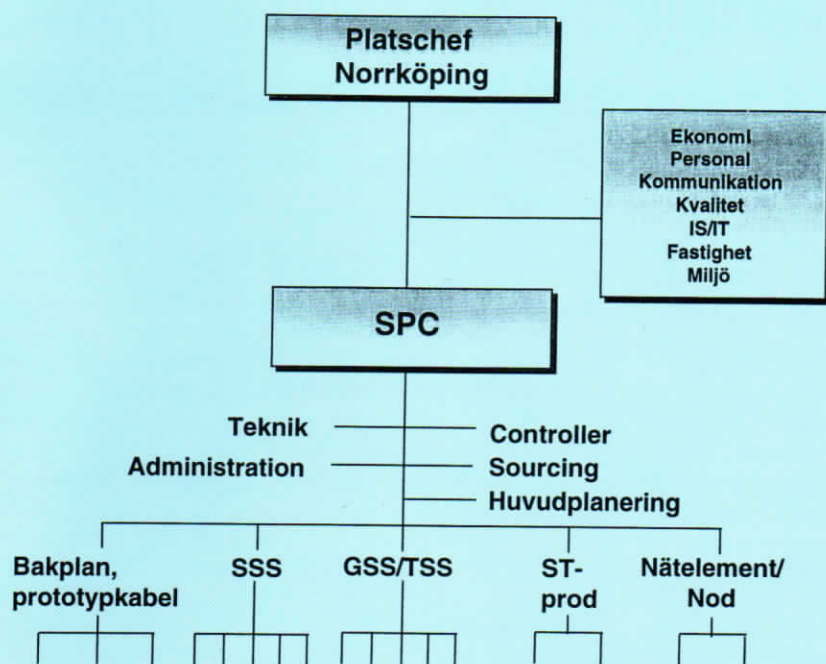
Platschef
Norrköping

Ekonomi
Personal
Kommunikation
Kvalitet
IS/IT
Fastighet
Miljö

SPC

Teknik
Administration

Controller
Sourcing
Huvudplanering

Bakplan, prototypkabel

SSS

GSS/TSS

ST-prod

Nätelement/ Nod